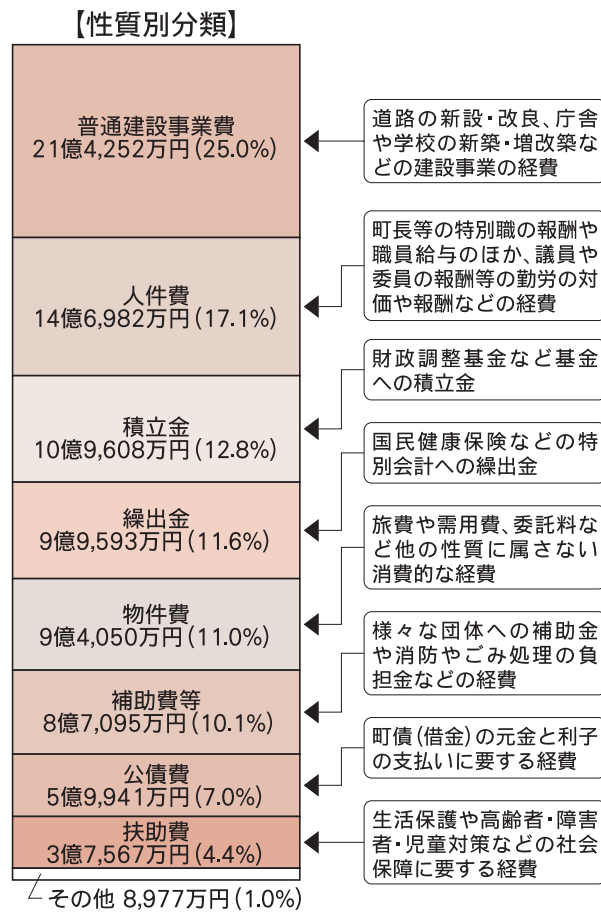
【性質別分類】

普通建設事業費
21億4,252万円（25.0%）

道路の新設・改良、庁舎や学校の新築・増改築などの建設事業の経費

人件費
14億6,982万円（17.1%）

町長等の特別職の報酬や職員給与のほか、議員や委員の報酬等の勤労の対価や報酬などの経費

積立金
10億9,608万円（12.8%）

財政調整基金など基金への積立金

繰出金
9億9,593万円（11.6%）

国民健康保険などの特別会計への繰出金

物件費
9億4,050万円（11.0%）

旅費や需用費、委託料など他の性質に属さない消費的な経費

補助費等
8億7,095万円（10.1%）

様々な団体への補助金や消防やごみ処理の負担金などの経費

公債費
5億9,941万円（7.0%）

町債（借金）の元金と利子の支払いに要する経費

扶助費
3億7,567万円（4.4%）

生活保護や高齢者・障害者・児童対策などの社会保障に要する経費

その他 8,977万円（1.0%）